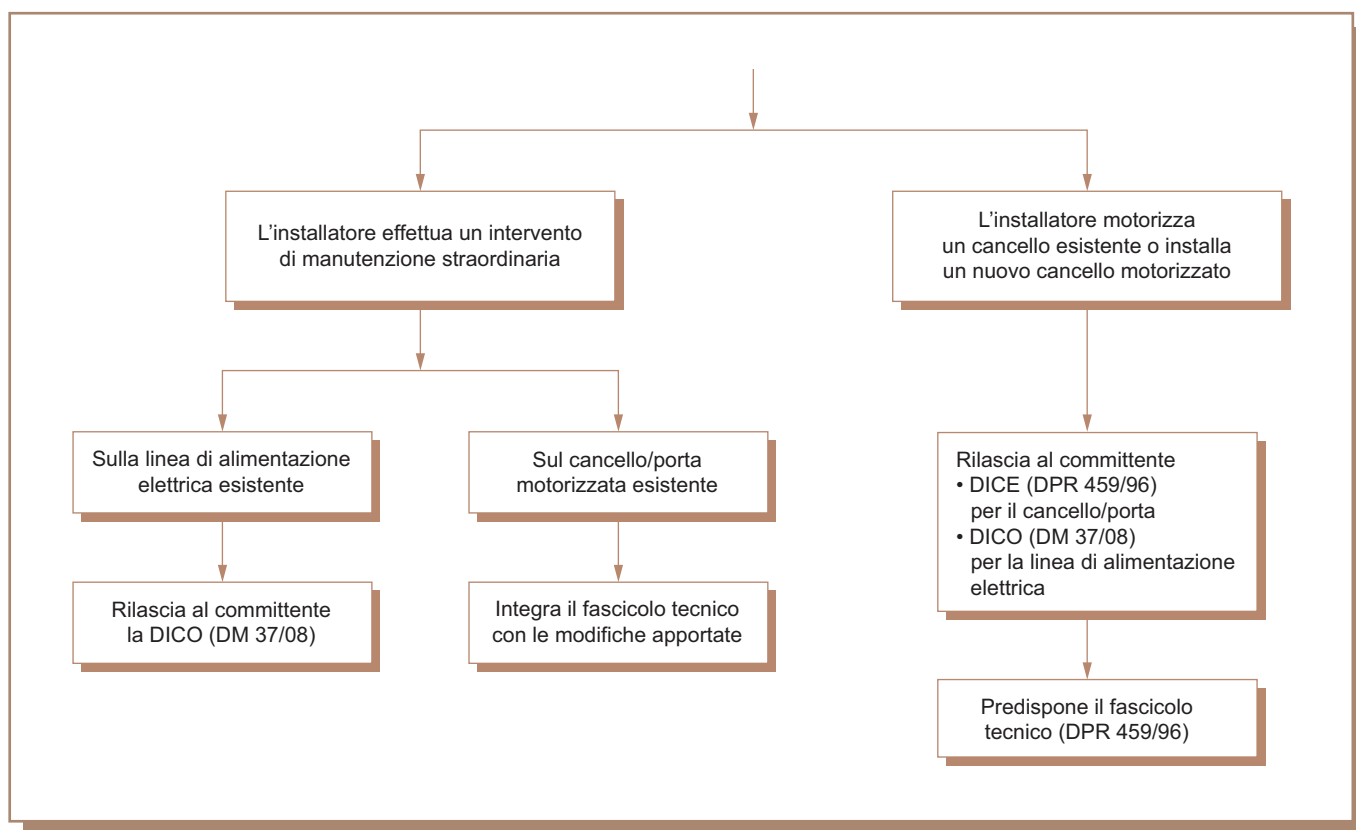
L’installatore effettua un intervento di manutenzione straordinaria

L’installatore motorizza un cancello esistente o installa un nuovo cancello motorizzato

Sulla linea di alimentazione elettrica esistente

Sul cancello/porta motorizzata esistente

Rilascia al committente
• DICE (DPR 459/96) per il cancello/porta
• DICO (DM 37/08) per la linea di alimentazione elettrica

Rilascia al committente la DICO (DM 37/08)

Integra il fascicolo tecnico con le modifiche apportate

Predispone il fascicolo tecnico (DPR 459/96)